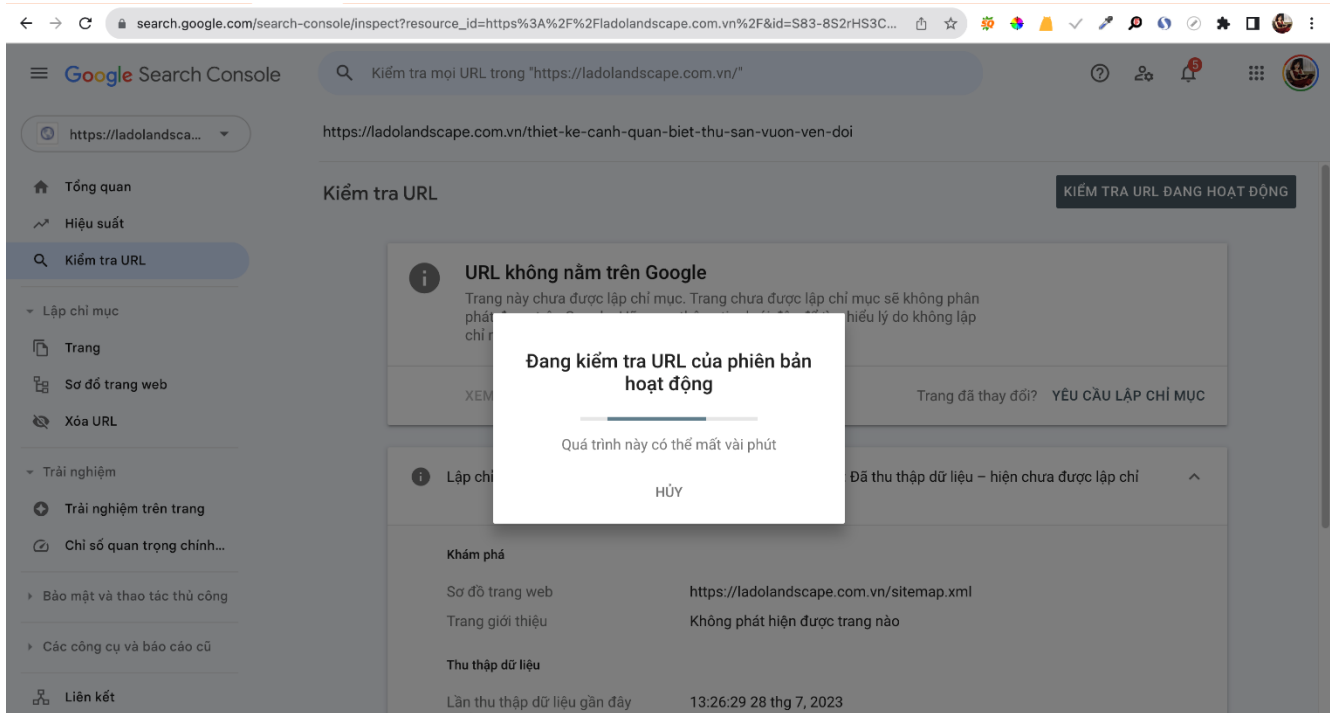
search.google.com/search-console/inspect?resource_id=https%3A%2F%2Fladolandscape.com.vn%2F&id=S83-8S2rHS3C...

Google Search Console

Kiểm tra mọi URL trong "https://ladolandscape.com.vn/"

5

https://ladolandsca...

https://ladolandscape.com.vn/thiet-ke-canh-quan-biet-thu-san-vuon-ven-doi

Tổng quan

Hiệu suất

Kiểm tra URL

Lập chỉ mục

Trang

Sơ đồ trang web

Xóa URL

Trải nghiệm

Trải nghiệm trên trang

Chỉ số quan trọng chính...

Bảo mật và thao tác thủ công

Các công cụ và báo cáo cũ

Liên kết

Kiểm tra URL

KIỂM TRA URL ĐANG HOẠT ĐỘNG

URL không nằm trên Google

Trang này chưa được lập chỉ mục. Trang chưa được lập chỉ mục sẽ không phân phát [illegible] hiểu lý do không lập chỉ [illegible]

XEM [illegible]

Trang đã thay đổi? YÊU CẦU LẬP CHỈ MỤC

Lập chỉ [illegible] Đã thu thập dữ liệu – hiện chưa được lập chỉ

Đang kiểm tra URL của phiên bản hoạt động

Quá trình này có thể mất vài phút

HỦY

Khám phá

Sơ đồ trang web https://ladolandscape.com.vn/sitemap.xml

Trang giới thiệu Không phát hiện được trang nào

Thu thập dữ liệu

Lần thu thập dữ liệu gần đây 13:26:29 28 thg 7, 2023